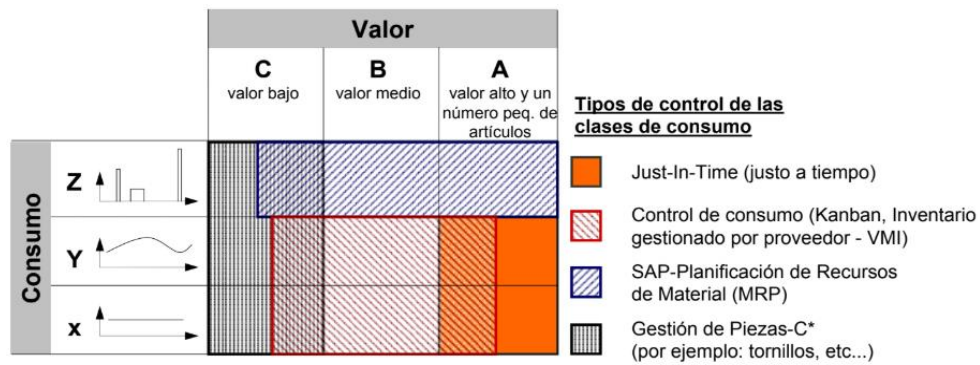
Valor

| | C valor bajo | B valor medio | A valor alto y un número peq. de artículos |
|---|---|---|---|
| Z | | | |
| Y | | | |
| x | | | |

Consumo

Tipos de control de las clases de consumo

Just-In-Time (justo a tiempo)

Control de consumo (Kanban, Inventario gestionado por proveedor - VMI)

SAP-Planificación de Recursos de Material (MRP)

Gestión de Piezas-C* (por ejemplo: tornillos, etc...)